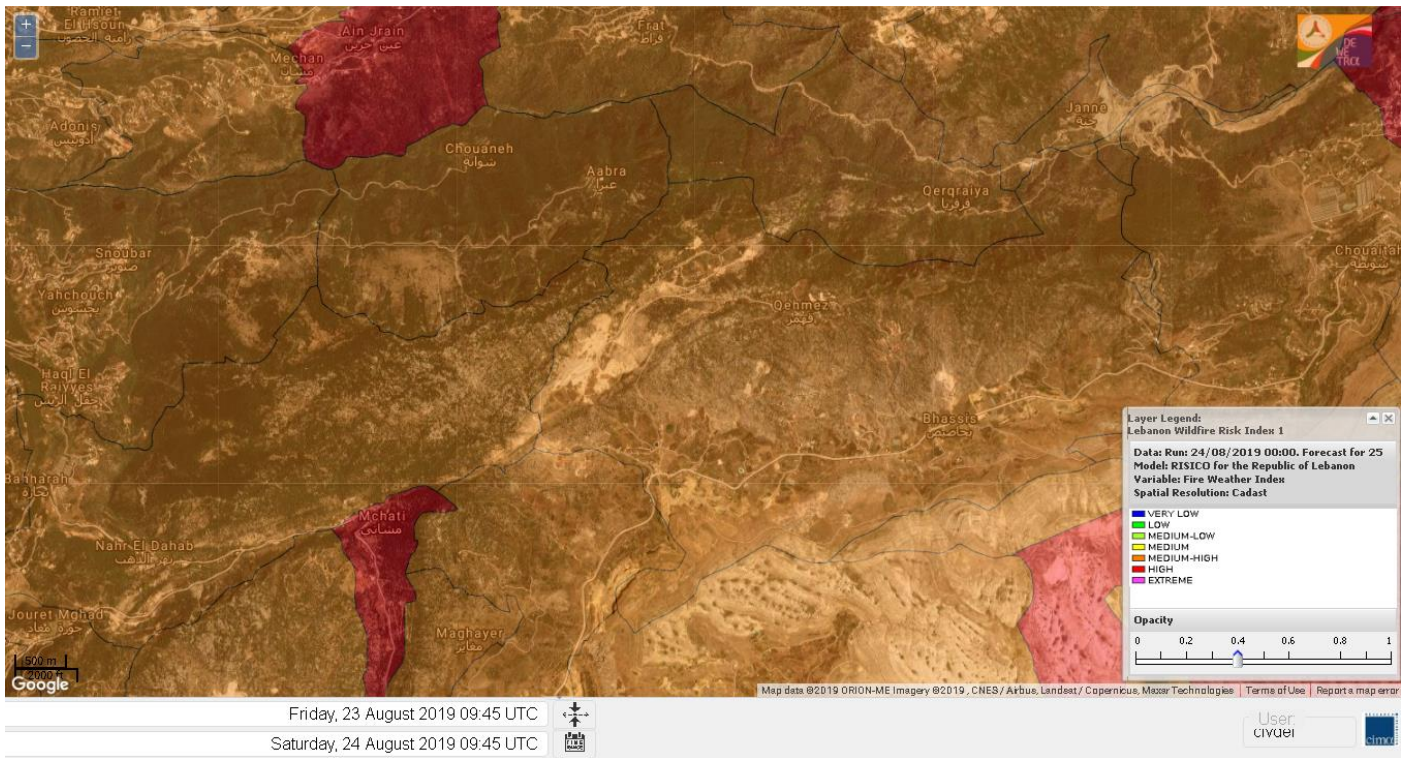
+
−
Ramiet El Hsoun
رامية الحصون
Ain Jrain
عين جرين
Mechan
مشان
Frat
فرات
Adonis
أدونيس
Chouaneh
شوانه
Aabra
عبرا
Janne
جنه
Qerqraiya
قرقريا
Snoubar
صنوبر
Yahchouch
يحشوش
Chouaitah
شويطه
Qenmez
قنمز
Haql El Raiyes
حقل الريس
Bhassis
بحاصيص
Bahrah
بحاره
Mchati
مشاتي
Nahr El Dahab
نهر الدهب
Jouret Mohad
جورة مهاد
Maghayer
مغاير
500 m
2000 ft
Google

Layer Legend:
Lebanon Wildfire Risk Index 1

Data: Run: 24/08/2019 00:00. Forecast for 25
Model: RISICO for the Republic of Lebanon
Variable: Fire Weather Index
Spatial Resolution: Cadast

VERY LOW
LOW
MEDIUM-LOW
MEDIUM
MEDIUM-HIGH
HIGH
EXTREME

Opacity
0 0.2 0.4 0.6 0.8 1

Map data ©2019 ORION-ME Imagery ©2019 , CNES / Airbus, Landsat / Copernicus, Maxar Technologies | Terms of Use | Report a map error

Friday, 23 August 2019 09:45 UTC
Saturday, 24 August 2019 09:45 UTC

User:
civdel
cima